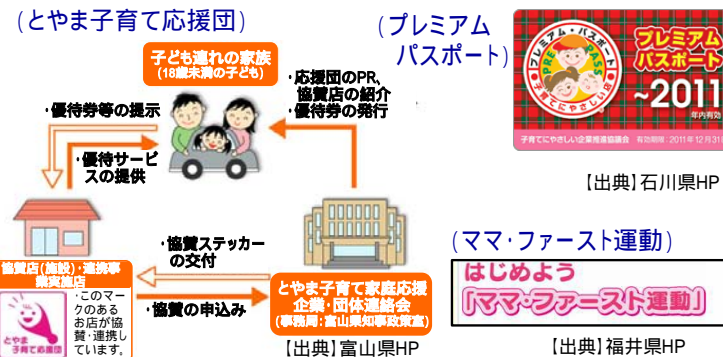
(とやま子育て応援団)

子ども連れの家族
(18歳未満の子ども)

・応援団のPR、協賛店の紹介
・優待券の発行

・優待券等の提示

・優待サービスの提供

・協賛ステッカーの交付

・協賛の申込み

協賛店(施設)・連携事業実施店

・このマークのあるお店が協賛・連携しています。

とやま子育て応援団

とやま子育て家庭応援企業・団体連絡会
(事務局:富山県知事政策室)

【出典】富山県HP

(プレミアム パスポート)

プレミアム・パスポート PRE PASS 子育てにやさしい店

プレミアム パスポート ~2011

年内有効

子育てにやさしい企業推進協議会 有効期限:2011年12月31日

【出典】石川県HP

(ママ・ファースト運動)

はじめよう 「ママ・ファースト運動」

【出典】福井県HP